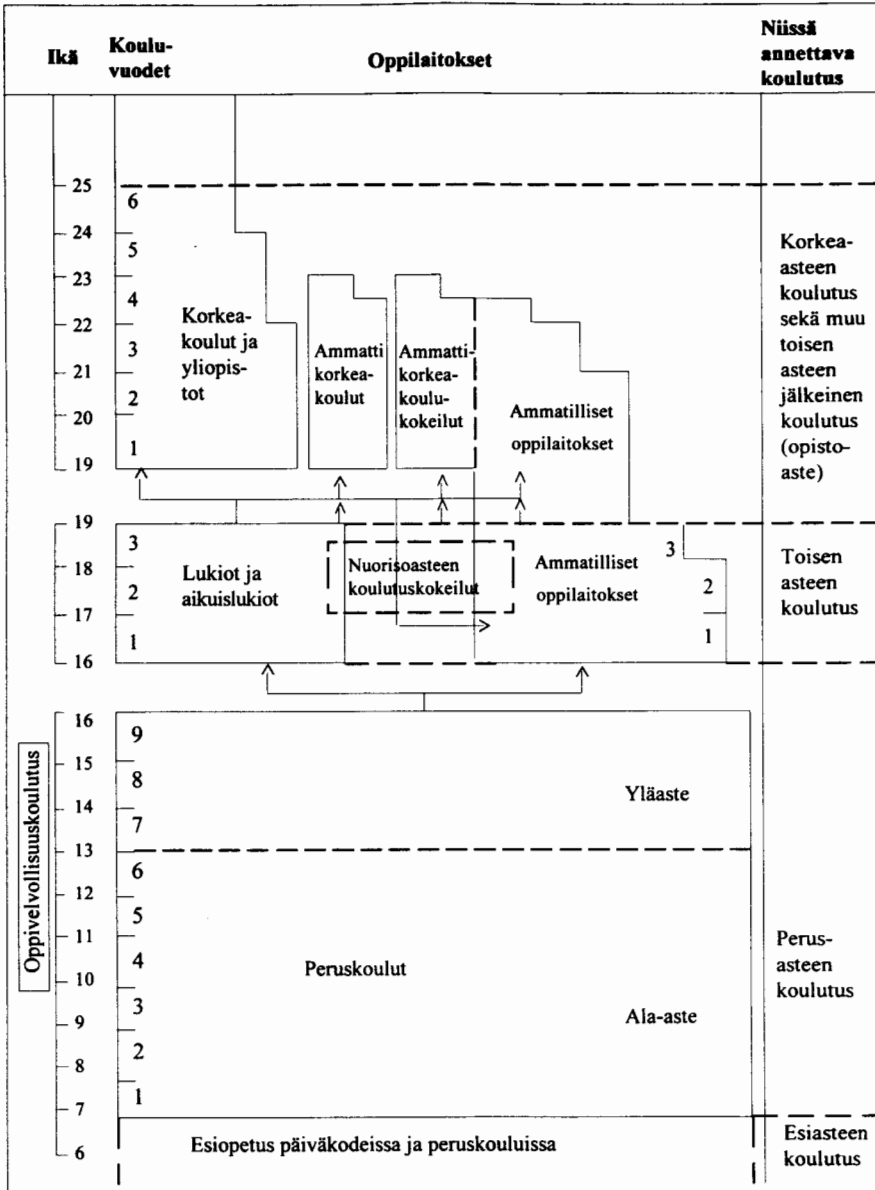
Ikä

Kouluvuodet

Oppilaitokset

Niissä annettava koulutus

25
24
23
22
21
20
19

6
5
4
3
2
1

Korkeakoulut ja yliopistot

Ammattikorkeakoulut

Ammattikorkeakoulukokeilut

Ammatilliset oppilaitokset

Korkea-asteen koulutus sekä muu toisen asteen jälkeinen koulutus (opistoaste)

19
18
17
16

3
2
1

Lukiot ja aikuislukiot

Nuorisoasteen koulutuskokeilut

Ammatilliset oppilaitokset

3
2
1

Toisen asteen koulutus

Oppivelvollisuuskoulutus

16
15
14
13
12
11
10
9
8
7
6

9
8
7
6
5
4
3
2
1

Yläaste

Peruskoulut

Ala-aste

Perusasteen koulutus

Esiopetus päiväkodeissa ja peruskouluissa

Esiasteen koulutus